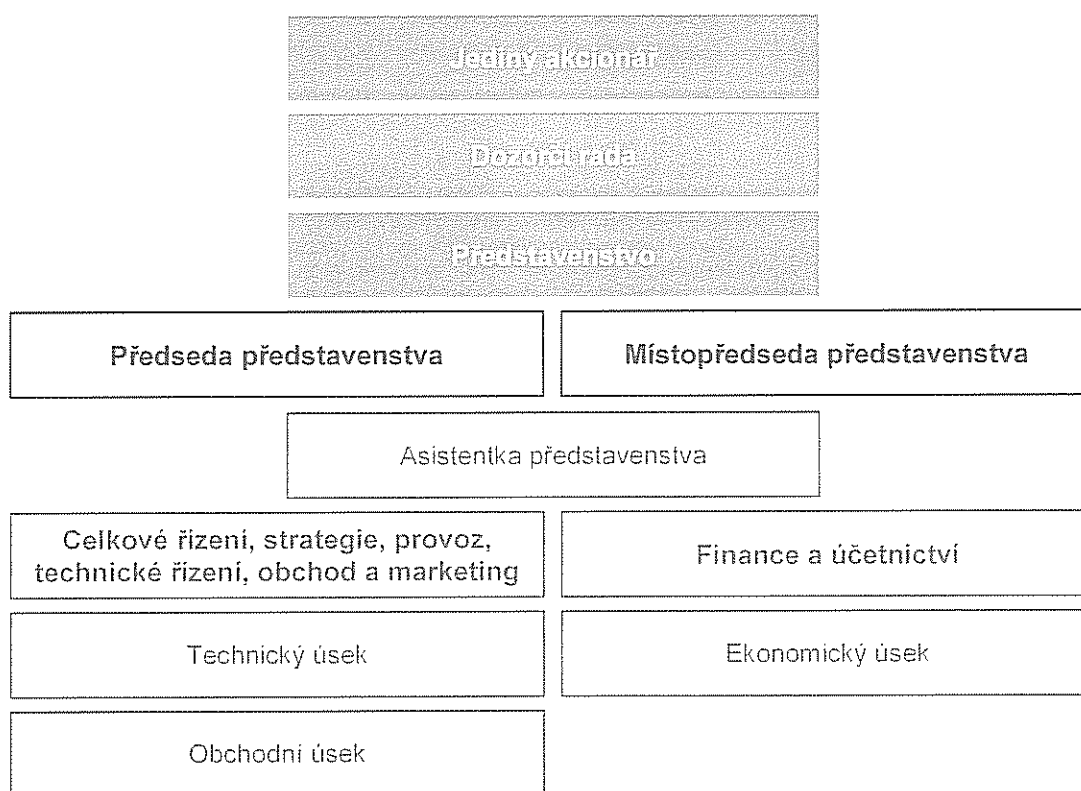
Jediný akcionář

Dozorčí rada

Představenstvo

Předseda představenstva

Místopředseda představenstva

Asistentka představenstva

Celkové řízení, strategie, provoz, technické řízení, obchod a marketing

Finance a účetnictví

Technický úsek

Ekonomický úsek

Obchodní úsek